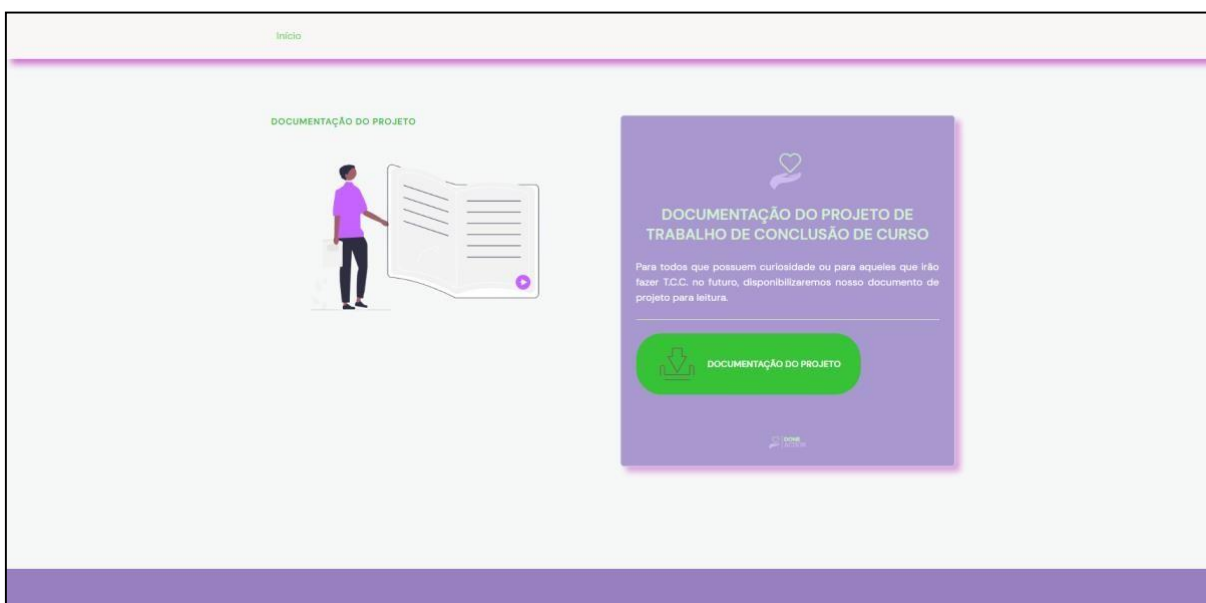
Início

DOCUMENTAÇÃO DO PROJETO

DOCUMENTAÇÃO DO PROJETO DE TRABALHO DE CONCLUSÃO DE CURSO

Para todos que possuem curiosidade ou para aqueles que irão fazer T.C.C. no futuro, disponibilizaremos nosso documento de projeto para leitura.

DOCUMENTAÇÃO DO PROJETO

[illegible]